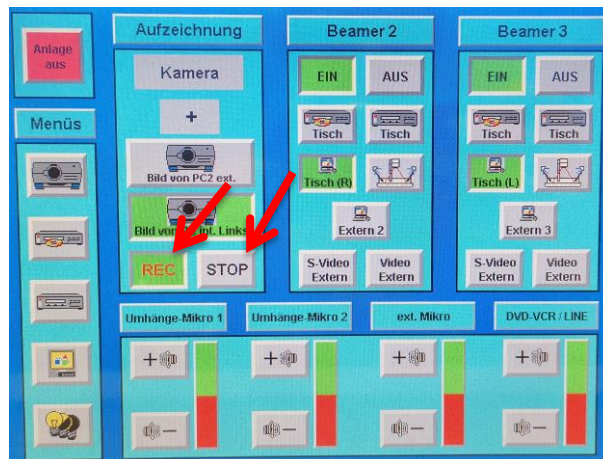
Anlage aus

Menüs

Aufzeichnung

Kamera

+

Bild von PC2 ext.

Bild vo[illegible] int. Links

REC

STOP

Beamer 2

EIN

AUS

Tisch

Tisch

Tisch (R)

Extern 2

S-Video Extern

Video Extern

Beamer 3

EIN

AUS

Tisch

Tisch

Tisch (L)

Extern 3

S-Video Extern

Video Extern

Umhänge-Mikro 1

Umhänge-Mikro 2

ext. Mikro

DVD-VCR / LINE

+

−

+

−

+

−

+

−